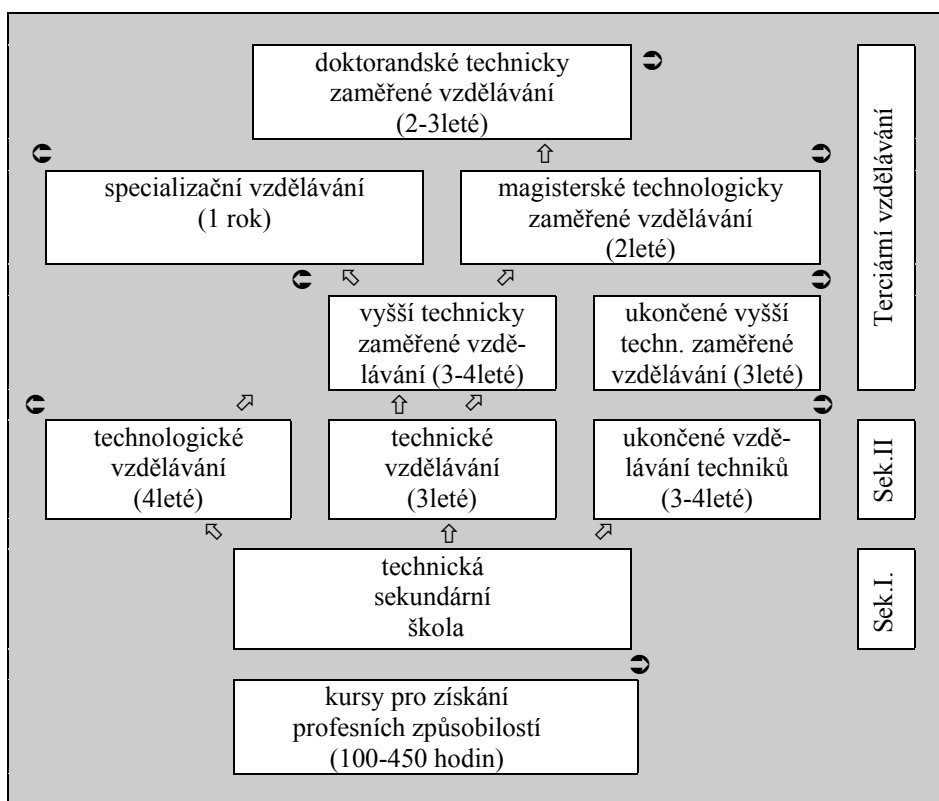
doktorandské technicky zaměřené vzdělávání (2-3leté)

specializační vzdělávání (1 rok)

magisterské technologicky zaměřené vzdělávání (2leté)

vyšší technicky zaměřené vzdělávání (3-4leté)

ukončené vyšší techn. zaměřené vzdělávání (3leté)

Terciární vzdělávání

technologické vzdělávání (4leté)

technické vzdělávání (3leté)

ukončené vzdělávání techniků (3-4leté)

Sek.II

technická sekundární škola

Sek.I.

kursy pro získání profesních způsobilostí (100-450 hodin)